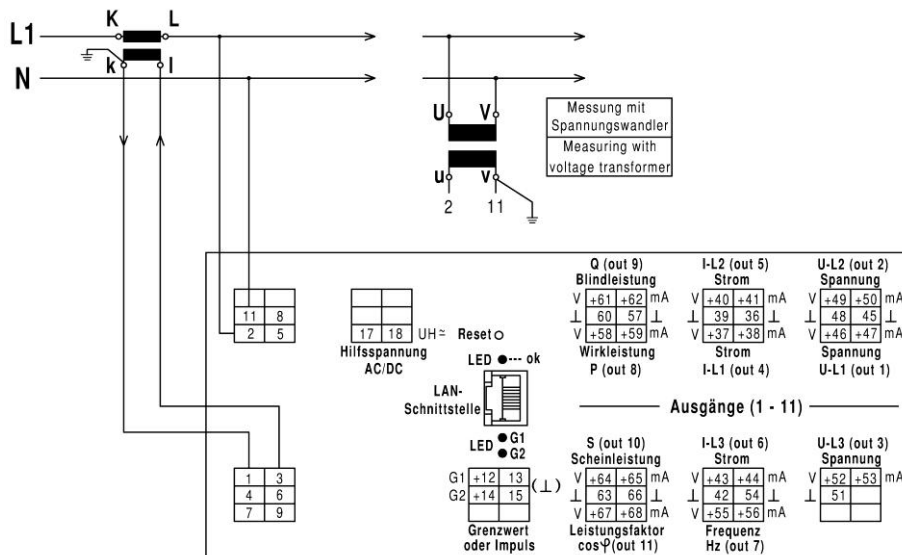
L1
N
K L
k l
U V
u v
2 11
Messung mit Spannungswandler
Measuring with voltage transformer

| 11 | 8 |
|---|---|
| 2 | 5 |

| | |
|---|---|
| 17 | 18 |

UH≈ Reset
Hilfsspannung AC/DC

LED ok
LAN-Schnittstelle
LED G1 G2

| 1 | 3 |
|---|---|
| 4 | 6 |
| 7 | 9 |

G1 +12 13
G2 +14 15 (⊥)
Grenzwert oder Impuls

Q (out 9)
Blindleistung
V +61 +62 mA
⊥ 60 57 ⊥
V +58 +59 mA
Wirkleistung
P (out 8)

I-L2 (out 5)
Strom
V +40 +41 mA
⊥ 39 36 ⊥
V +37 +38 mA
Strom
I-L1 (out 4)

U-L2 (out 2)
Spannung
V +49 +50 mA
⊥ 48 45 ⊥
V +46 +47 mA
Spannung
U-L1 (out 1)

Ausgänge (1 - 11)

S (out 10)
Scheinleistung
V +64 +65 mA
⊥ 63 66 ⊥
V +67 +68 mA
Leistungsfaktor
cos φ (out 11)

I-L3 (out 6)
Strom
V +43 +44 mA
⊥ 42 54 ⊥
V +55 +56 mA
Frequenz
Hz (out 7)

U-L3 (out 3)
Spannung
V +52 +53 mA
⊥ 51